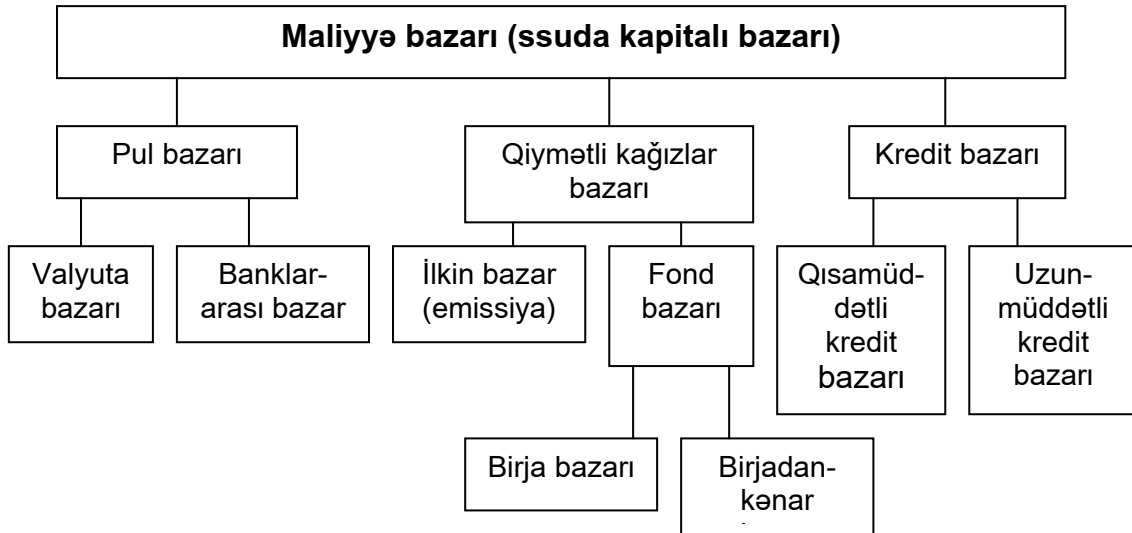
Maliyyə bazarı (ssuda kapitalı bazarı)

Pul bazarı

Qiymətli kağızlar bazarı

Kredit bazarı

Valyuta bazarı

Banklararası bazar

İlkin bazar (emissiya)

Fond bazarı

Qısamüddətli kredit bazarı

Uzunmüddətli kredit bazarı

Birja bazarı

Birjadankənar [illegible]